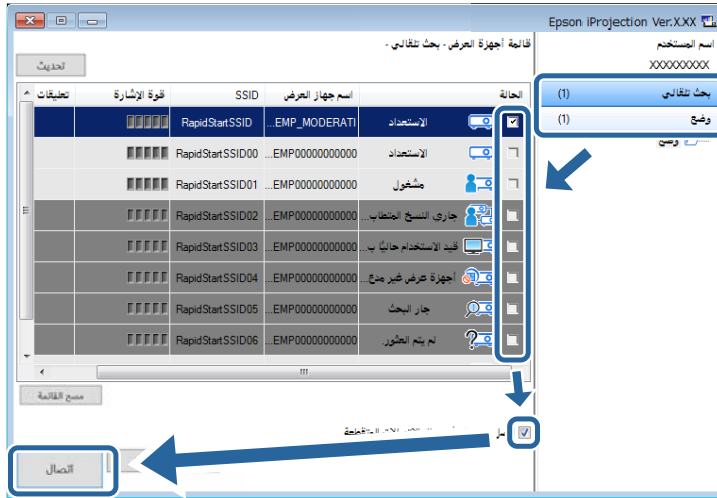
Epson iProjection Ver.X.XX

اسم المستخدم
XXXXXXXXX

بحث تلقائي (1)
وضع (1)

قائمة أجهزة العرض - بحث تلقائي -

تحديث

| الحالة | | اسم جهاز العرض | SSID | قوة الإشارة | تعليقات |
|---|---|---|---|---|---|
| ☑ | الاستعداد | ...EMP_MODERATI | RapidStartSSID | | |
| ☐ | الاستعداد | ...EMP000000000000 | RapidStartSSID00 | | |
| ☐ | مشغول | ...EMP000000000000 | RapidStartSSID01 | | |
| | جاري النسخ المتطاب... | ...EMP000000000000 | RapidStartSSID02 | | |
| | قيد الاستخدام حاليًا ب... | ...EMP000000000000 | RapidStartSSID03 | | |
| | أجهزة عرض غير متو... | ...EMP000000000000 | RapidStartSSID04 | | |
| | جار البحث | ...EMP000000000000 | RapidStartSSID05 | | |
| | لم يتم العثور | ...EMP000000000000 | RapidStartSSID06 | | |

مسح القائمة

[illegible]

اتصال